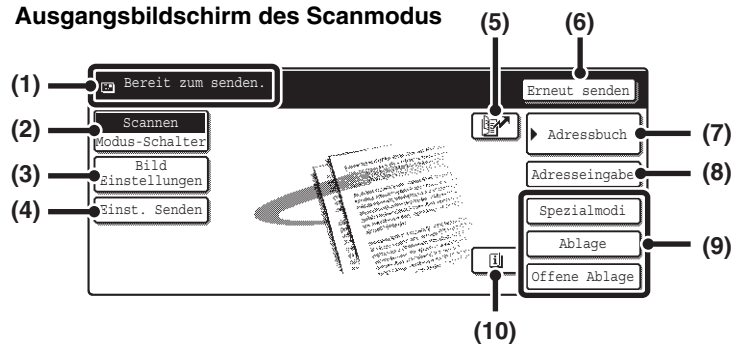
Ausgangsbildschirm des Scanmodus

(1) Bereit zum senden.

(5)

(6) Erneut senden

(2) Scannen Modus-Schalter

(7) Adressbuch

(3) Bild Einstellungen

(8) Adresseingabe

(4) Einst. Senden

Spezialmodi

Ablage

Offene Ablage

(9)

(10)